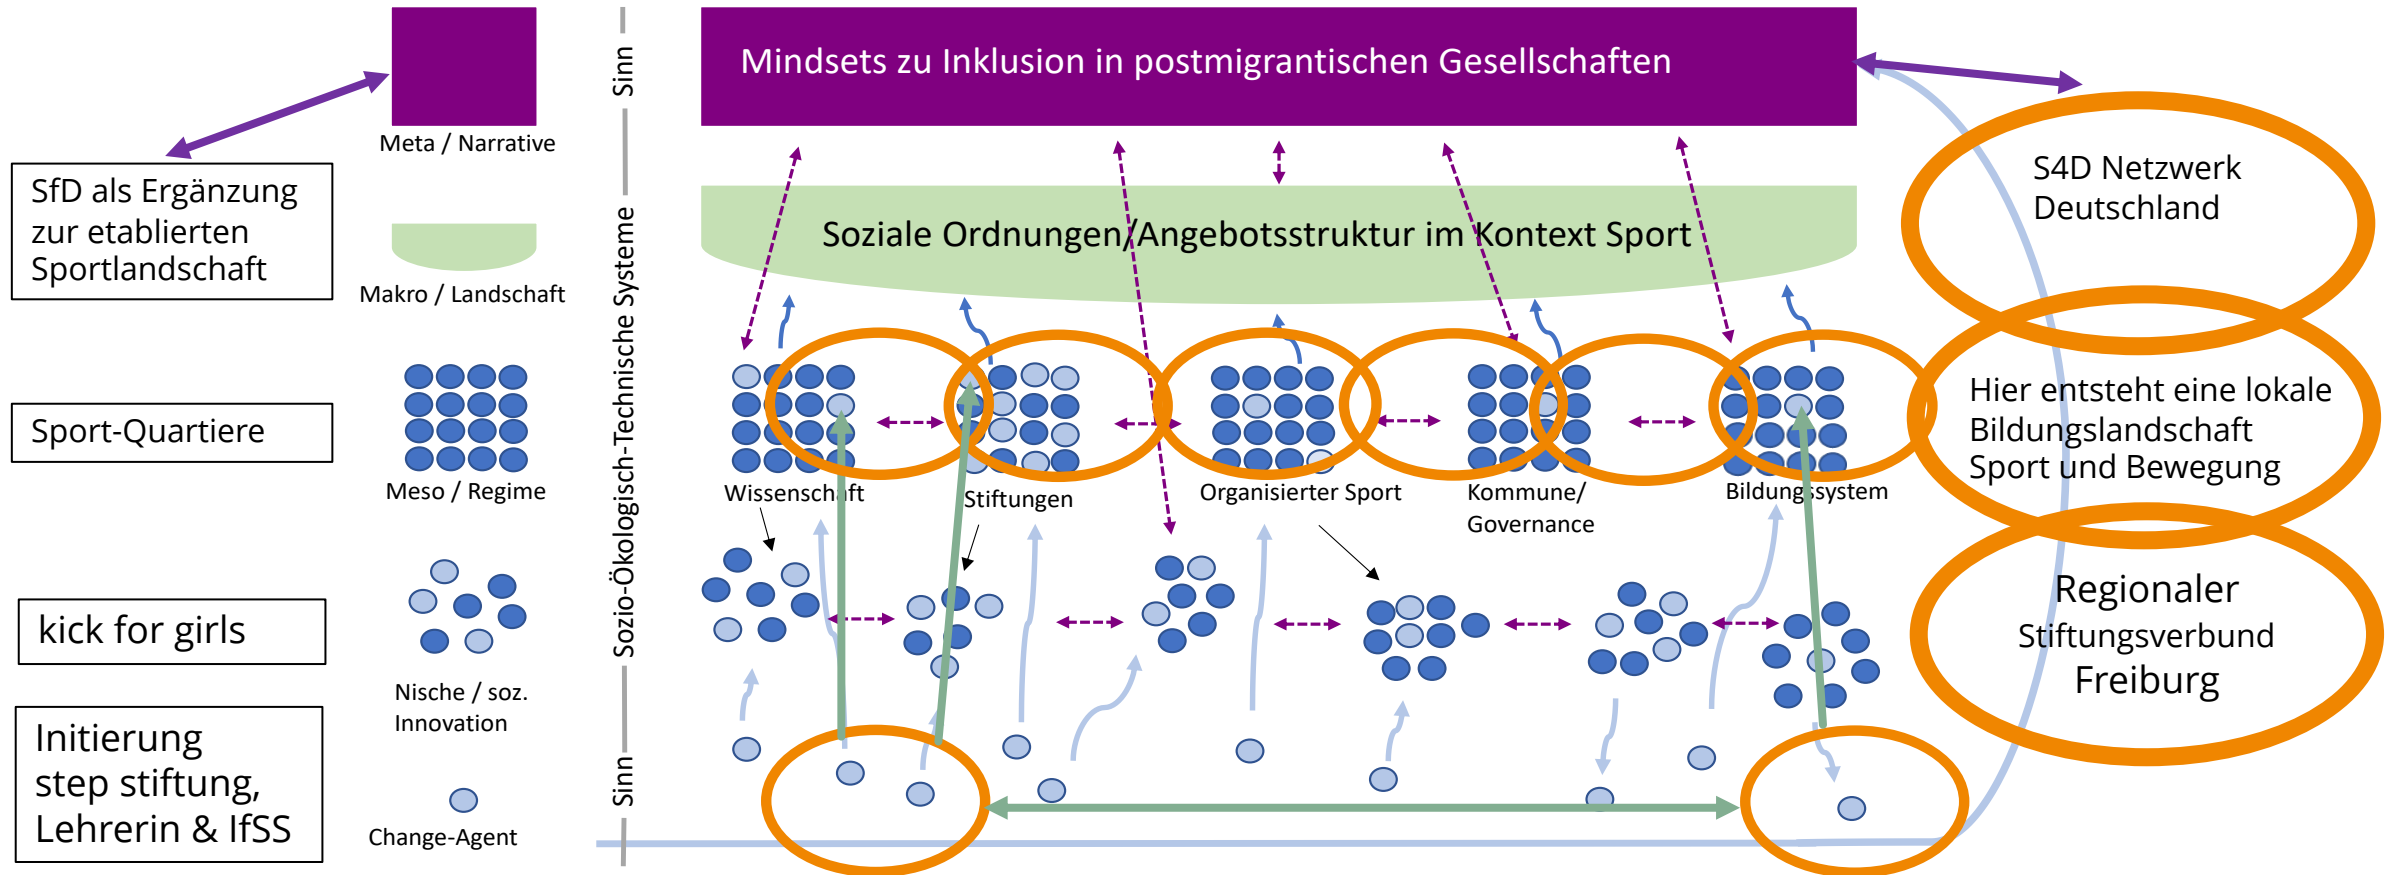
SfD als Ergänzung zur etablierten Sportlandschaft

Sport-Quartiere

kick for girls

Initierung step stiftung, Lehrerin & IfSS

Meta / Narrative

Makro / Landschaft

Meso / Regime

Nische / soz. Innovation

Change-Agent

Sinn

Sozio-Ökologisch-Technische Systeme

Sinn

Mindsets zu Inklusion in postmigrantischen Gesellschaften

Soziale Ordnungen/Angebotsstruktur im Kontext Sport

Wissenschaft

Stiftungen

Organisierter Sport

Kommune/ Governance

Bildungssystem

S4D Netzwerk Deutschland

Hier entsteht eine lokale Bildungslandschaft Sport und Bewegung

Regionaler Stiftungsverbund Freiburg